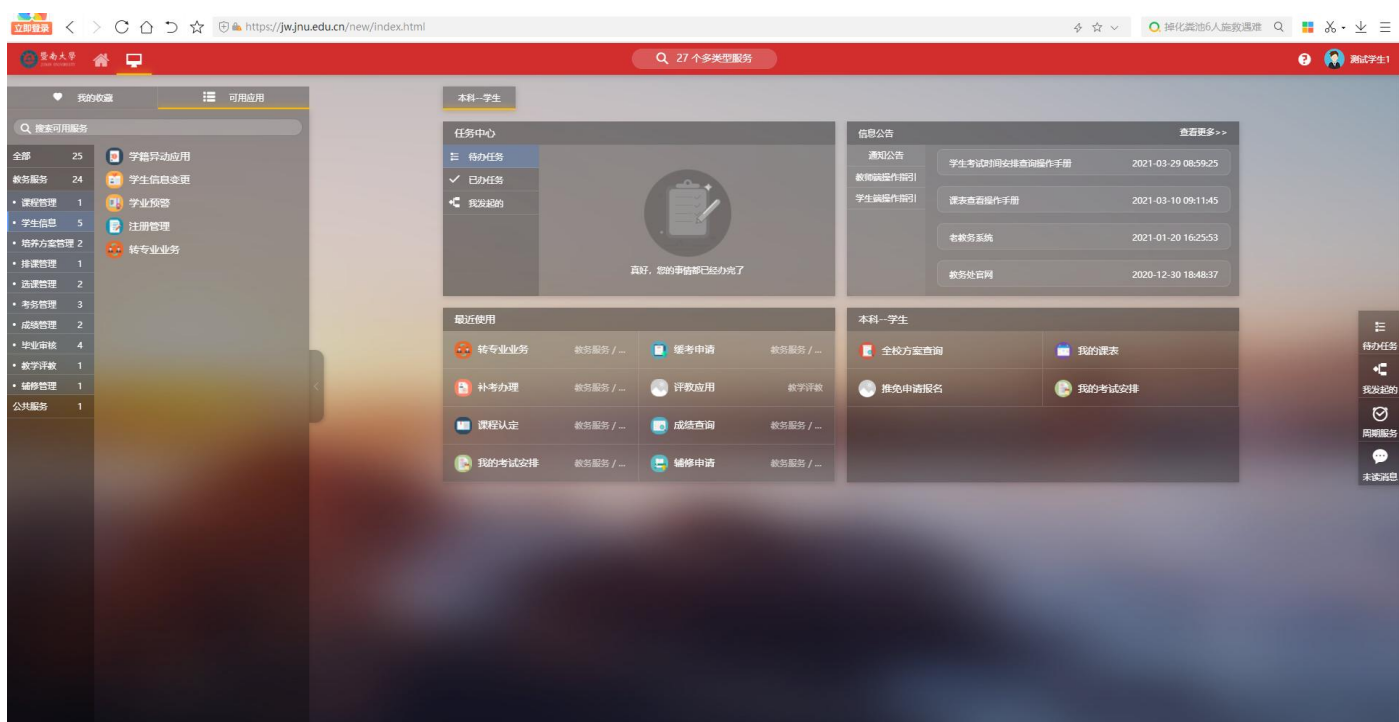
立即登录

https://jw.jnu.edu.cn/new/index.html

掉化粪池6人施救遇难

暨南大學

27 个多类型服务

测试学生1

我的收藏

可用应用

搜索可用服务

全部 25
教务服务 24
• 课程管理 1
• 学生信息 5
• 培养方案管理 2
• 排课管理 1
• 选课管理 2
• 考务管理 3
• 成绩管理 2
• 毕业审核 4
• 教学评教 1
• 辅修管理 1
公共服务 1

学籍异动应用
学生信息变更
学业预警
注册管理
转专业业务

本科--学生

任务中心

待办任务
已办任务
我发起的

真好，您的事情都已经办完了

信息公告

查看更多>>

通知公告
教师端操作指引
学生端操作指引

学生考试时间安排查询操作手册 2021-03-29 08:59:25
课表查看操作手册 2021-03-10 09:11:45
老教务系统 2021-01-20 16:25:53
教务处官网 2020-12-30 18:48:37

最近使用

转专业业务 教务服务 / ...
缓考申请 教务服务 / ...
补考办理 教务服务 / ...
评教应用 教学评教
课程认定 教务服务 / ...
成绩查询 教务服务 / ...
我的考试安排 教务服务 / ...
辅修申请 教务服务 / ...

本科--学生

全校方案查询
我的课表
推免申请报名
我的考试安排

待办任务
我发起的
周期服务
未读消息